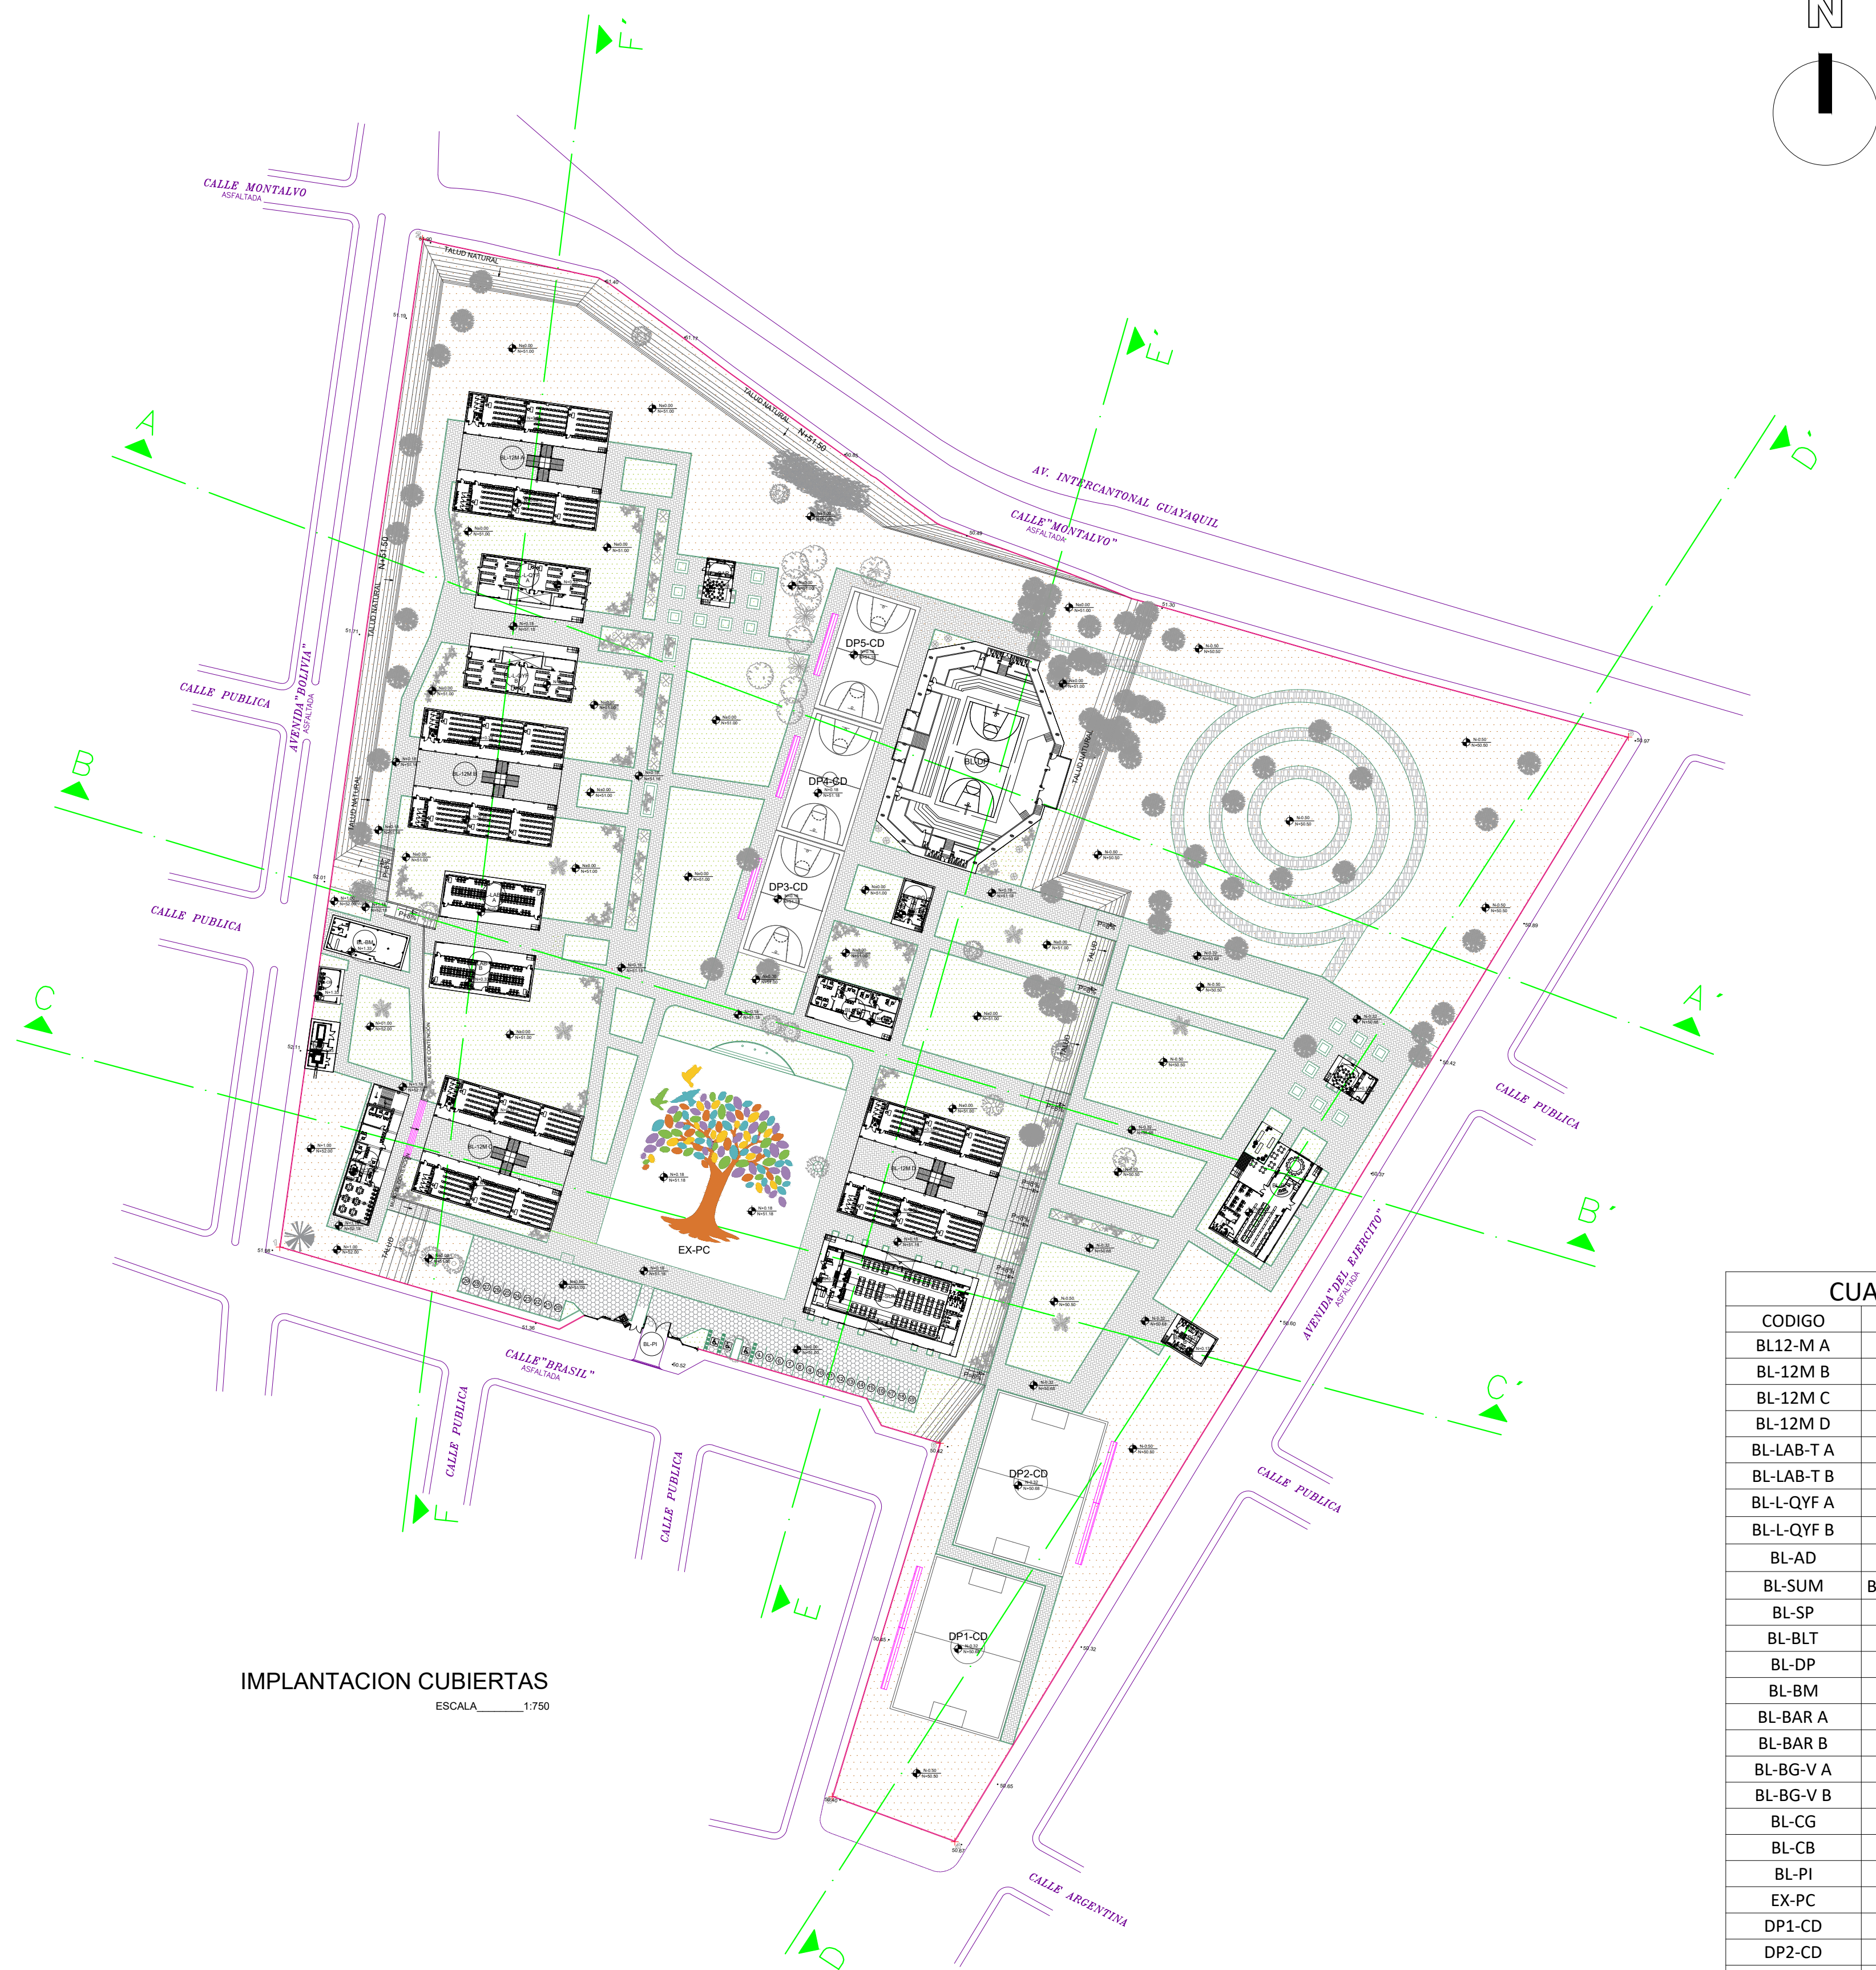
N

F´

E´

D´

A

B

C

A´

B´

C´

F

E

D

CALLE MONTALVO
ASFALTADA

TALUD NATURAL

TALUD NATURAL

N+51.50

AV. INTERCANTONAL GUAYAQUIL

CALLE"MONTALVO"
ASFALTADA

CALLE PUBLICA

AVENIDA"BOLIVIA"
ASFALTADA

TALUD NATURAL

N+51.50

CALLE PUBLICA

DP5-CD

DP4-CD

DP3-CD

BL-DP

EX-PC

DP2-CD

DP1-CD

BL-PI

CALLE"BRASIL"
ASFALTADA

CALLE PUBLICA

CALLE PUBLICA

CALLE PUBLICA

AVENIDA"DEL EJERCITO"
ASFALTADA

CALLE PUBLICA

CALLE ARGENTINA

IMPLANTACION CUBIERTAS
ESCALA________1:750

CUA

| CODIGO |
|---|
| BL12-M A |
| BL-12M B |
| BL-12M C |
| BL-12M D |
| BL-LAB-T A |
| BL-LAB-T B |
| BL-L-QYF A |
| BL-L-QYF B |
| BL-AD |
| BL-SUM |
| BL-SP |
| BL-BLT |
| BL-DP |
| BL-BM |
| BL-BAR A |
| BL-BAR B |
| BL-BG-V A |
| BL-BG-V B |
| BL-CG |
| BL-CB |
| BL-PI |
| EX-PC |
| DP1-CD |
| DP2-CD |